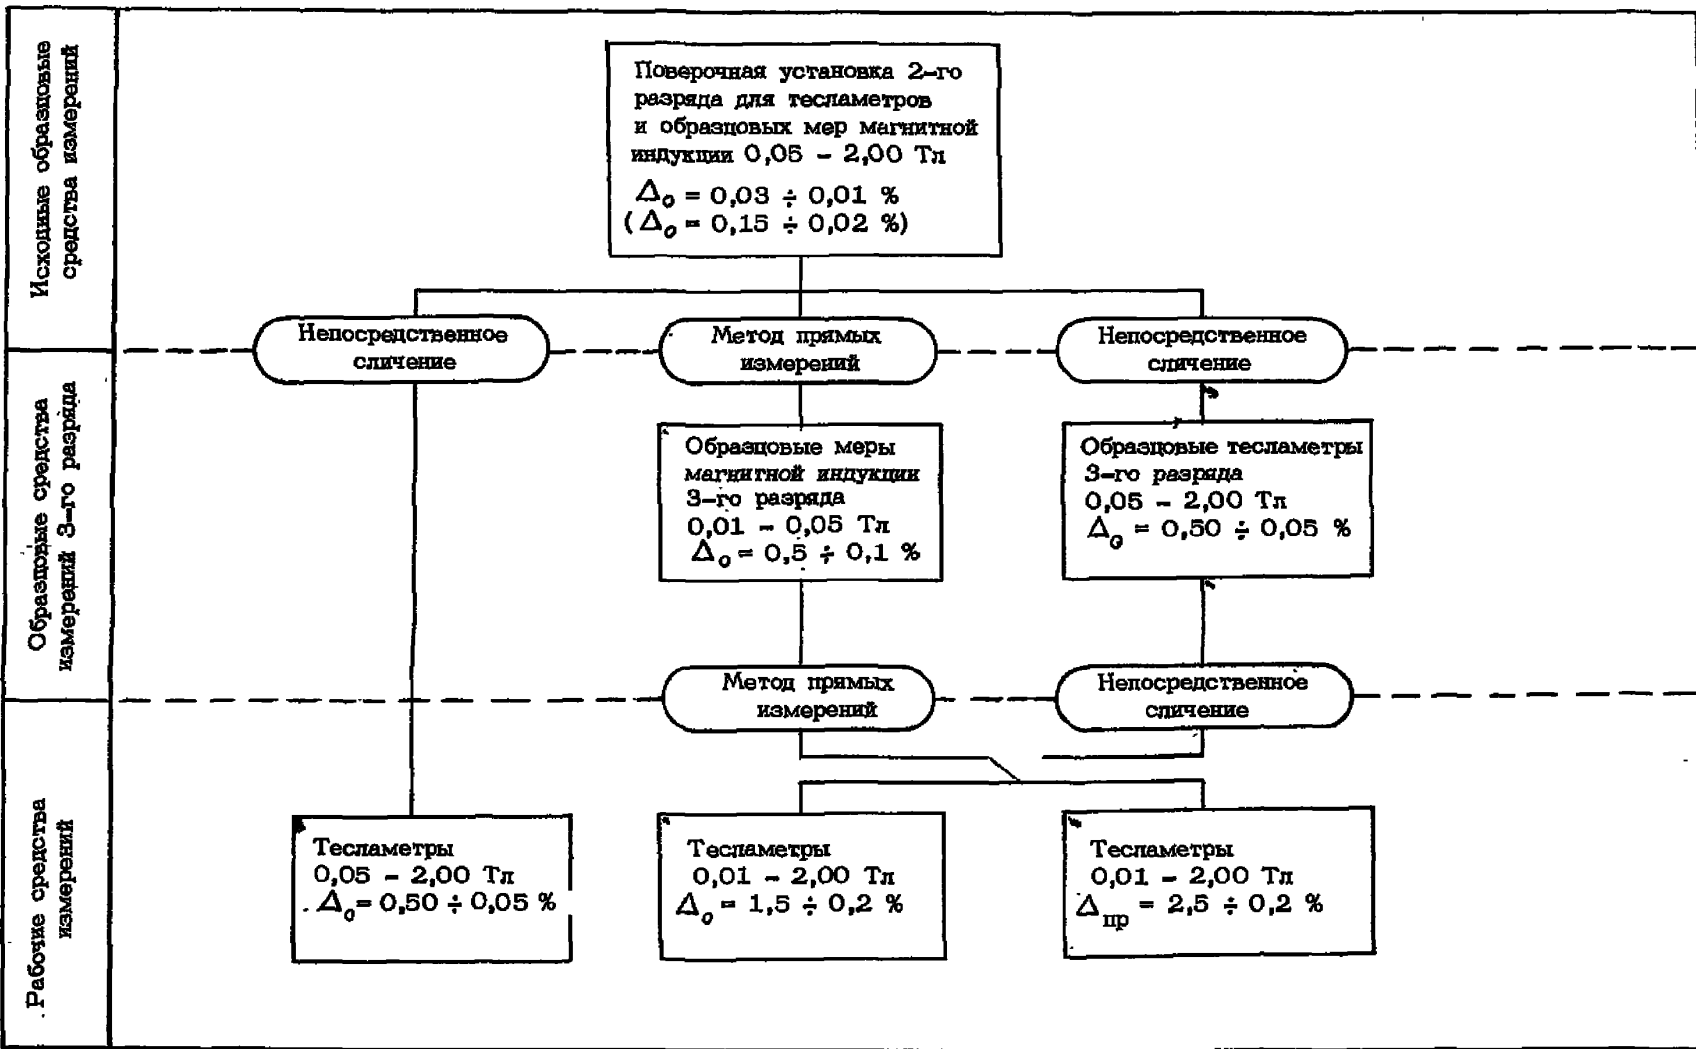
Исходные образцовые средства измерений

Поверочная установка 2-го разряда для тесламетров и образцовых мер магнитной индукции 0,05 – 2,00 Тл
$\Delta_0 = 0,03 \div 0,01$ %
($\Delta_0 = 0,15 \div 0,02$ %)

Непосредственное сличение

Метод прямых измерений

Непосредственное сличение

Образцовые средства измерений 3-го разряда

Образцовые меры магнитной индукции 3-го разряда
0,01 – 0,05 Тл
$\Delta_0 = 0,5 \div 0,1$ %

Образцовые тесламетры 3-го разряда
0,05 – 2,00 Тл
$\Delta_0 = 0,50 \div 0,05$ %

Метод прямых измерений

Непосредственное сличение

Рабочие средства измерений

Тесламетры
0,05 – 2,00 Тл
$\Delta_0 = 0,50 \div 0,05$ %

Тесламетры
0,01 – 2,00 Тл
$\Delta_0 = 1,5 \div 0,2$ %

Тесламетры
0,01 – 2,00 Тл
$\Delta_{пр} = 2,5 \div 0,2$ %